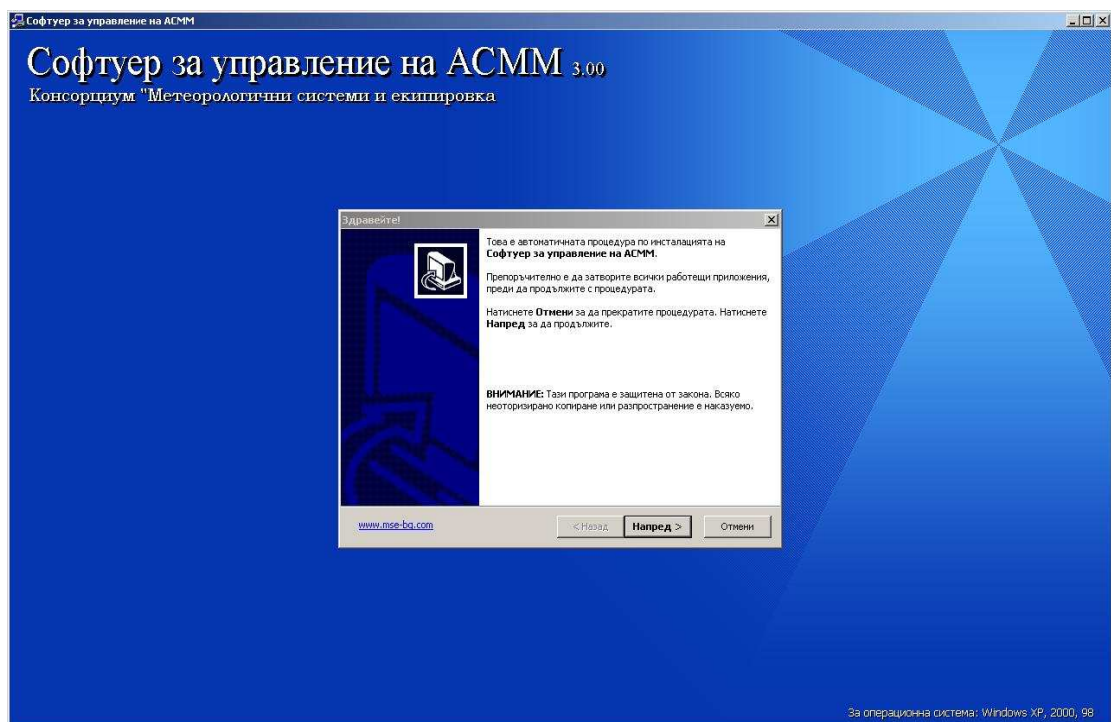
Софтуер за управление на АСММ

Софтуер за управление на АСММ 3.00
Консорциум "Метеорологични системи и екипировка

Здравейте!

Това е автоматичната процедура по инсталацията на **Софтуер за управление на АСММ**.

Препоръчително е да затворите всички работещи приложения, преди да продължите с процедурата.

Натиснете **Отмени** за да прекратите процедурата. Натиснете **Напред** за да продължите.

**ВНИМАНИЕ:** Тази програма е защитена от закона. Всяко неоторизирано копиране или разпространение е наказуемо.

www.mse-bg.com

< Назад | Напред > | Отмени

За операционна система: Windows XP, 2000, 98